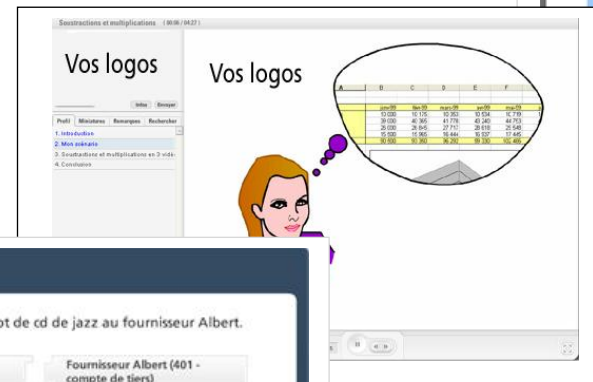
Soustractions et multiplications | 00:06 / 04:27 |

Vos logos

Vos logos

Initier Envoyer

Profil Miniatures Remarques Rechercher

1. Introduction
2. Mon scénario
3. Soustractions et multiplications en 3 vidé-
4. Conclusion

| A | B | C | D | E | F |
|---|---|---|---|---|---|
| | janv-09 | févr-09 | mars-09 | avr-09 | mai-09 |
| | 10 000 | 10 175 | 10 353 | 10 534 | 10 719 |
| | 39 000 | 40 365 | 41 778 | 43 240 | 44 753 |
| | 26 000 | 26 845 | 27 717 | 28 618 | 29 548 |
| | 15 500 | 15 965 | 16 444 | 16 937 | 17 445 |
| | 90 500 | 93 350 | 96 292 | 99 330 | 102 465 |

ot de cd de jazz au fournisseur Albert.

Fournisseur Albert (401 - compte de tiers)